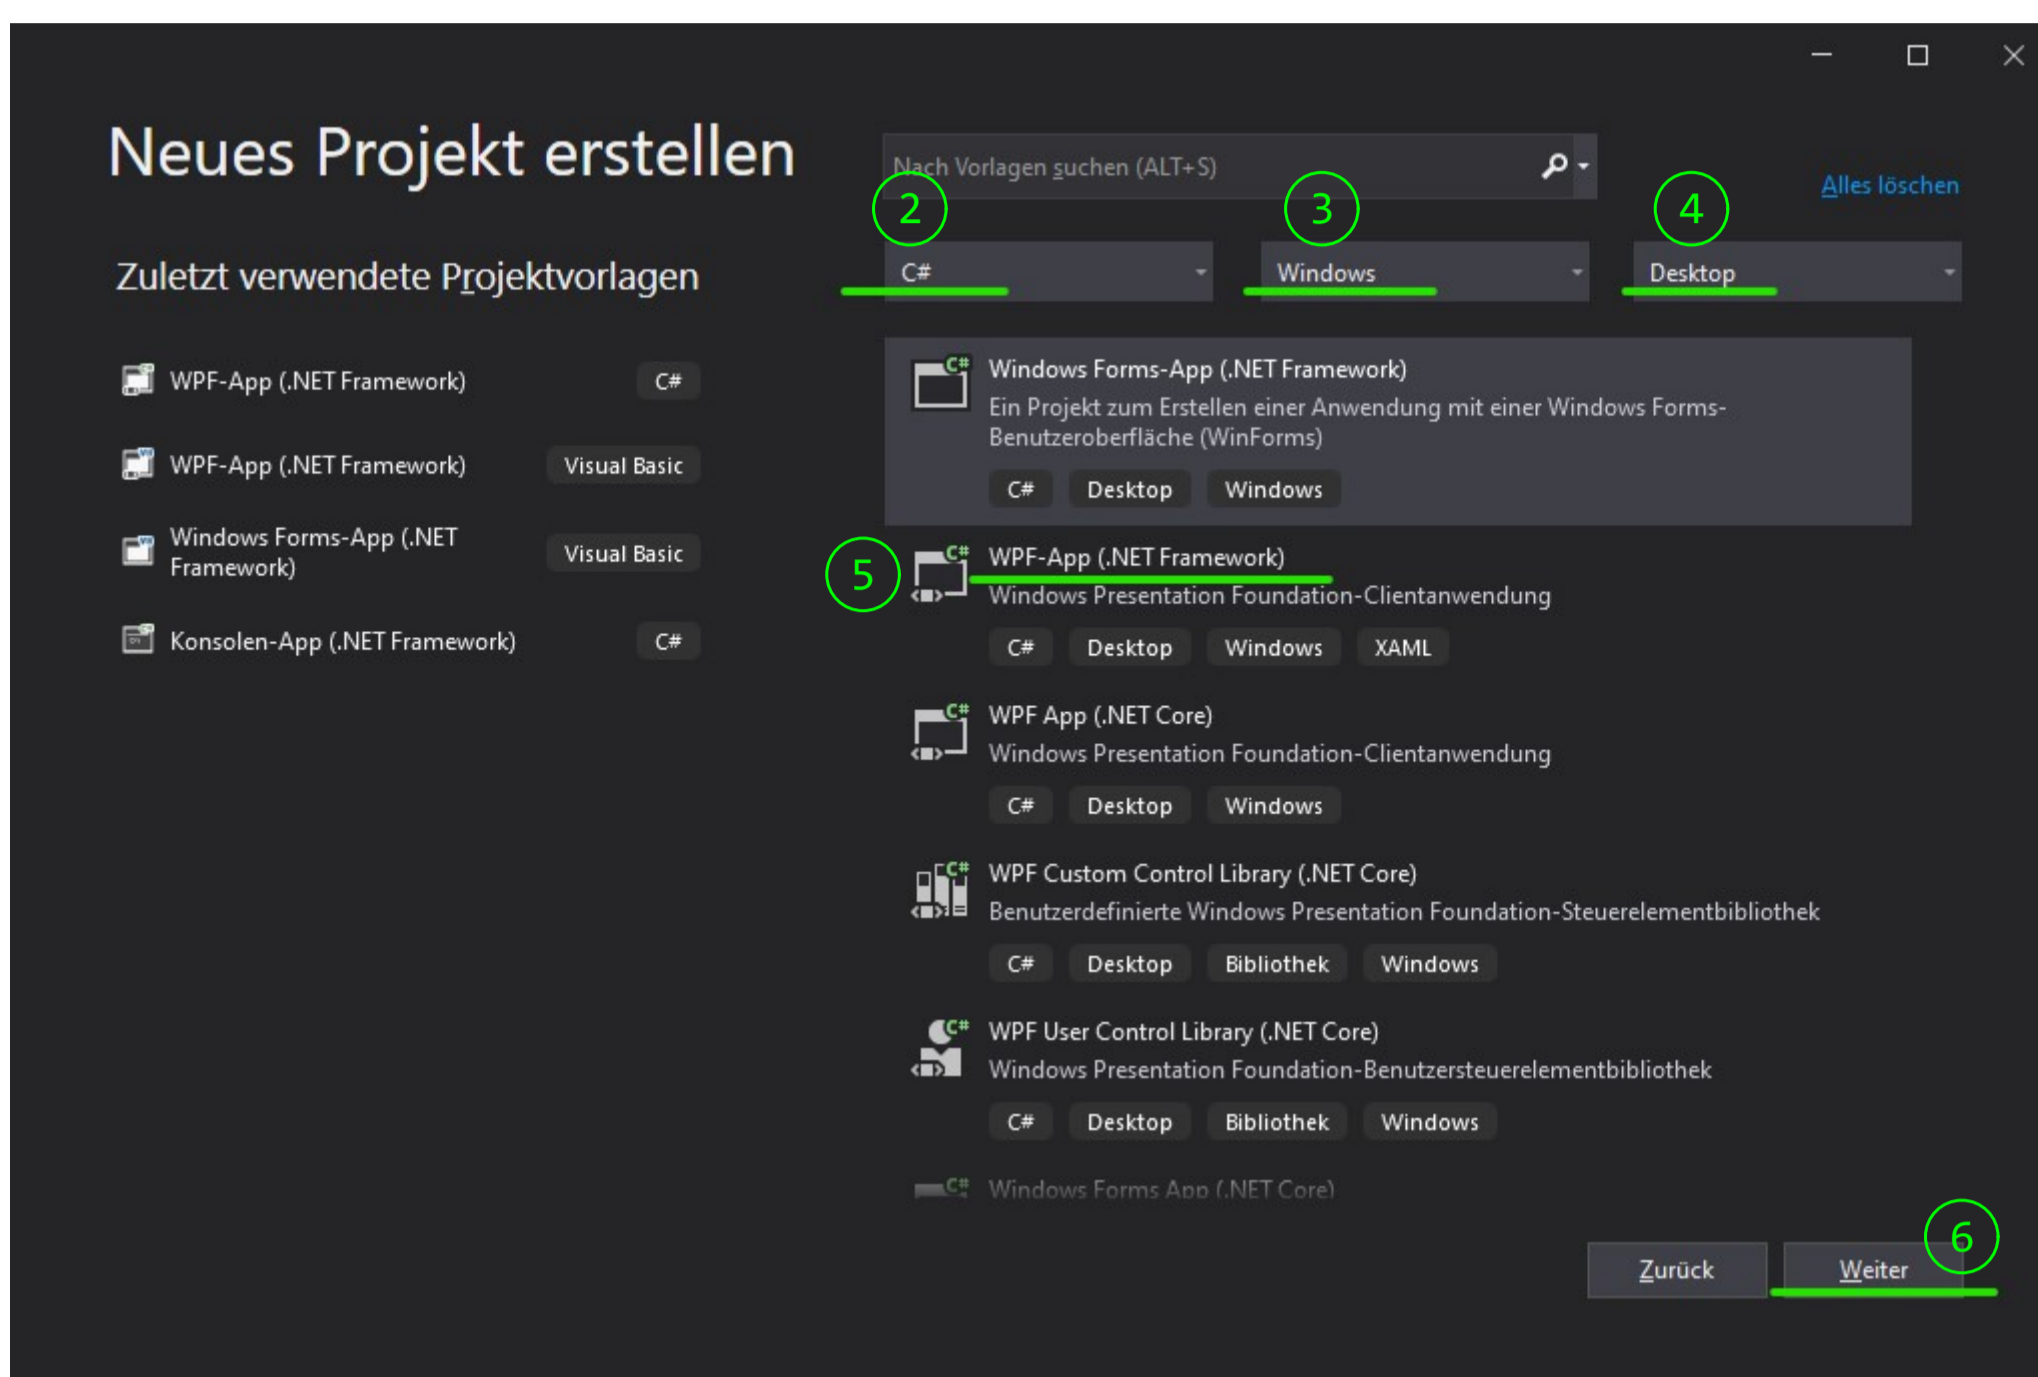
Neues Projekt erstellen

Nach Vorlagen suchen (ALT+S)

Alles löschen

Zuletzt verwendete Projektvorlagen

WPF-App (.NET Framework) C#

WPF-App (.NET Framework) Visual Basic

Windows Forms-App (.NET Framework) Visual Basic

Konsolen-App (.NET Framework) C#

2 C#

3 Windows

4 Desktop

Windows Forms-App (.NET Framework)
Ein Projekt zum Erstellen einer Anwendung mit einer Windows Forms-Benutzeroberfläche (WinForms)
C# Desktop Windows

5 WPF-App (.NET Framework)
Windows Presentation Foundation-Clientanwendung
C# Desktop Windows XAML

WPF App (.NET Core)
Windows Presentation Foundation-Clientanwendung
C# Desktop Windows

WPF Custom Control Library (.NET Core)
Benutzerdefinierte Windows Presentation Foundation-Steuerelementbibliothek
C# Desktop Bibliothek Windows

WPF User Control Library (.NET Core)
Windows Presentation Foundation-Benutzersteuerelementbibliothek
C# Desktop Bibliothek Windows

Windows Forms App (.NET Core)

Zurück Weiter 6